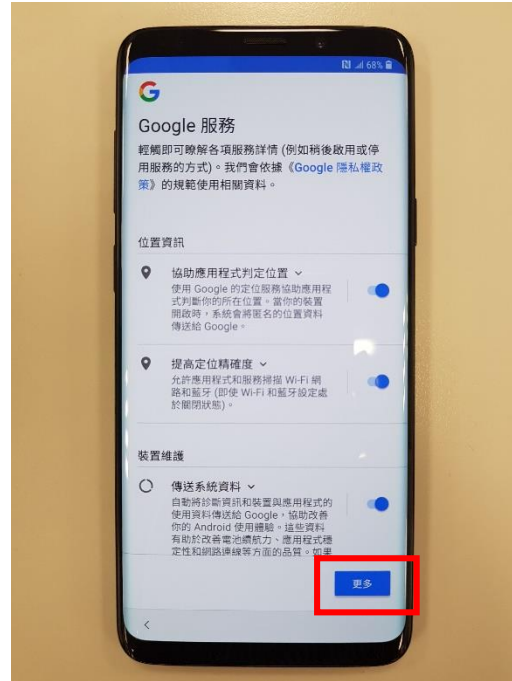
68%

G

Google 服務

輕觸即可瞭解各項服務詳情 (例如稍後啟用或停用服務的方式)。我們會依據《Google 隱私權政策》的規範使用相關資料。

位置資訊

協助應用程式判定位置
使用 Google 的定位服務協助應用程式判斷你的所在位置。當你的裝置開啟時，系統會將匿名的位置資料傳送給 Google。

提高定位精確度
允許應用程式和服務掃描 Wi-Fi 網路和藍牙 (即使 Wi-Fi 和藍牙設定處於關閉狀態)。

裝置維護

傳送系統資料
自動將診斷資訊和裝置與應用程式的使用資料傳送給 Google，協助改善你的 Android 使用體驗。這些資料有助於改善電池續航力、應用程式穩定性和網路連線等方面的品質。如果

更多

<